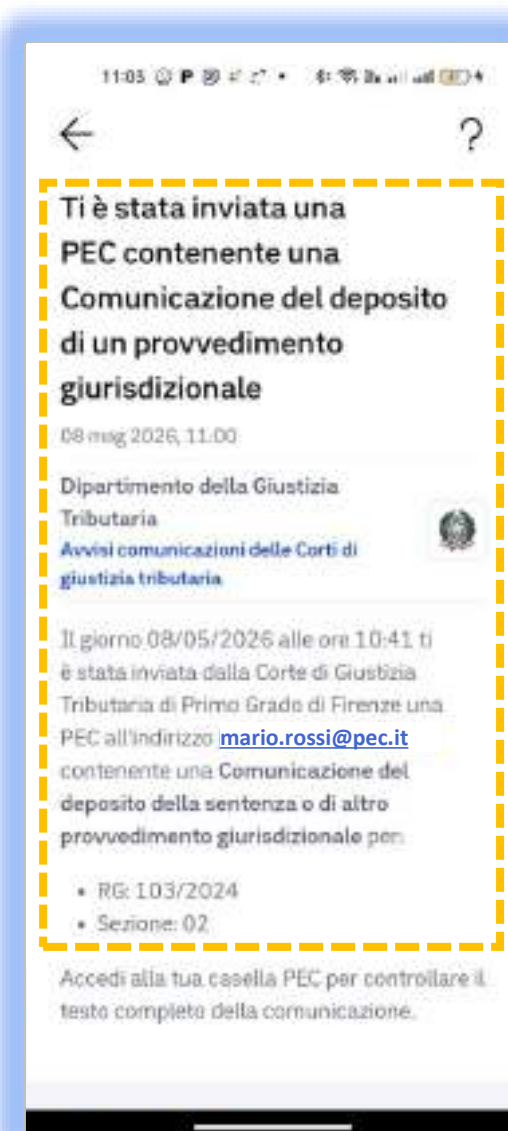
11:03

←

?

Ti è stata inviata una PEC contenente una Comunicazione del deposito di un provvedimento giurisdizionale

08 mag 2026, 11:00

Dipartimento della Giustizia Tributaria
Avvisi comunicazioni delle Corti di giustizia tributaria

Il giorno 08/05/2026 alle ore 10:41 ti è stata inviata dalla Corte di Giustizia Tributaria di Primo Grado di Firenze una PEC all'indirizzo mario.rossi@pec.it contenente una Comunicazione del deposito della sentenza o di altro provvedimento giurisdizionale per:

• RG: 103/2024
• Sezione: 02

Accedi alla tua casella PEC per controllare il testo completo della comunicazione.